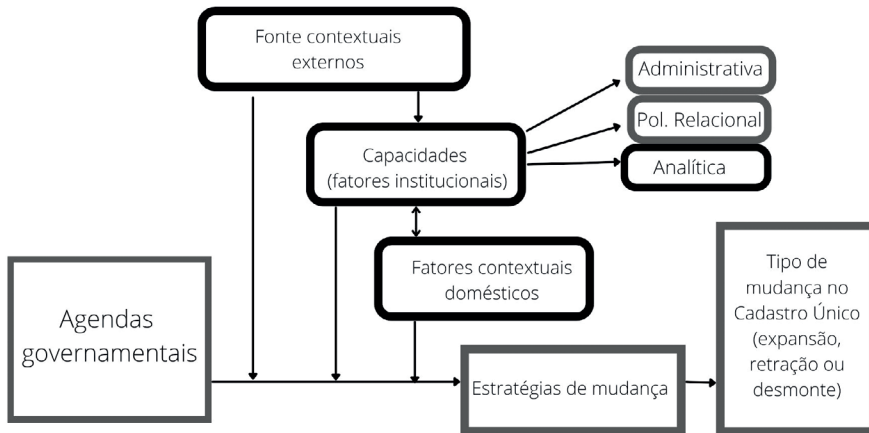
Fonte contextuais externos

Administrativa

Pol. Relacional

Capacidades (fatores institucionais)

Analítica

Fatores contextuais domésticos

Tipo de mudança no Cadastro Único (expansão, retração ou desmonte)

Agendas governamentais

Estratégias de mudança